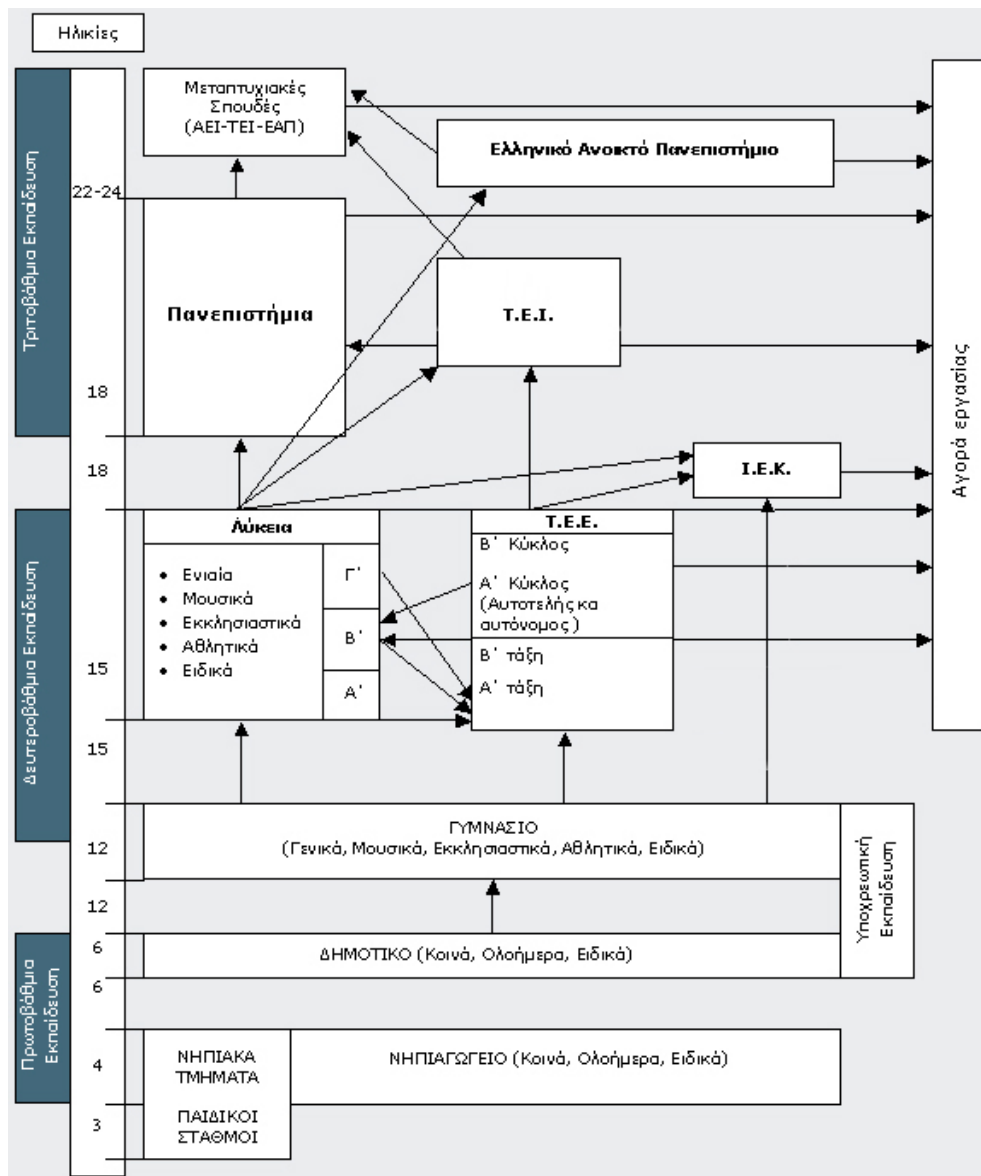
Ηλικίες

Τριτοβάθμια Εκπαίδευση

Μεταπτυχιακές Σπουδές (ΑΕΙ-ΤΕΙ-ΕΑΠ)

Ελληνικό Ανοικτό Πανεπιστήμιο

22-24

Πανεπιστήμια

Τ.Ε.Ι.

Αγορά εργασίας

18

18

Ι.Ε.Κ.

Δευτεροβάθμια Εκπαίδευση

Λύκεια

• Ενιαία
• Μουσικά
• Εκκλησιαστικά
• Αθλητικά
• Ειδικά

Γ΄
Β΄
Α΄

Τ.Ε.Ε.
Β΄ Κύκλος
Α΄ Κύκλος (Αυτοτελής κα αυτόνομος)
Β΄ τάξη
Α΄ τάξη

15

15

12

ΓΥΜΝΑΣΙΟ (Γενικά, Μουσικά, Εκκλησιαστικά, Αθλητικά, Ειδικά)

Υποχρεωτική Εκπαίδευση

12

Πρωτοβάθμια Εκπαίδευση

6

ΔΗΜΟΤΙΚΟ (Κοινά, Ολοήμερα, Ειδικά)

6

4

ΝΗΠΙΑΚΑ ΤΜΗΜΑΤΑ

ΝΗΠΙΑΓΩΓΕΙΟ (Κοινά, Ολοήμερα, Ειδικά)

3

ΠΑΙΔΙΚΟΙ ΣΤΑΘΜΟΙ